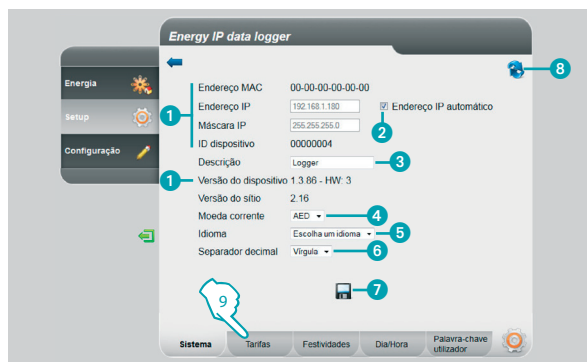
Energy IP data logger

Energia

Setup

Configuração

Endereço MAC 00-00-00-00-00-00

Endereço IP 192.168.1.180

Endereço IP automático

Máscara IP 255.255.255.0

ID dispositivo 00000004

Descrição Logger

Versão do dispositivo 1.3.86 - HW: 3

Versão do sítio 2.16

Moeda corrente AED

Idioma Escolha um idioma

Separador decimal Vírgula

1

1

2

3

4

5

6

7

8

9

Sistema

Tarifas

Festividades

Dia/Hora

Palavra-chave utilizador